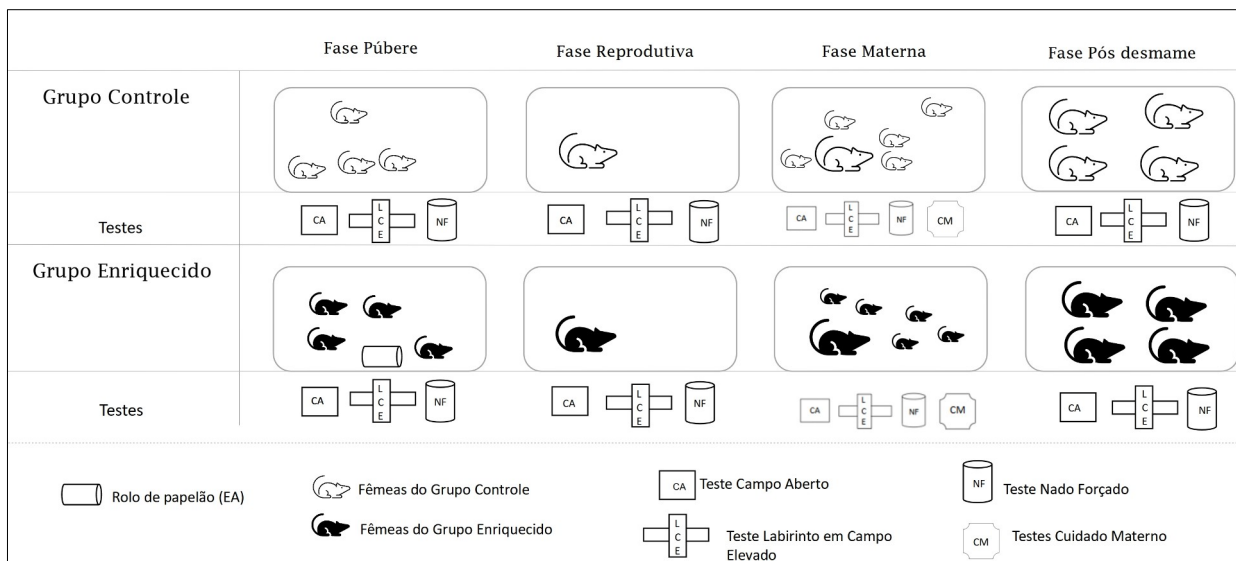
| | Fase Púbere | Fase Reprodutiva | Fase Materna | Fase Pós desmame |
|---|---|---|---|---|
| Grupo Controle | | | | |
| Testes | CA LCE NF | CA LCE NF | CA LCE NF CM | CA LCE NF |
| Grupo Enriquecido | | | | |
| Testes | CA LCE NF | CA LCE NF | CA LCE NF CM | CA LCE NF |

Rolo de papelão (EA)

Fêmeas do Grupo Controle

Fêmeas do Grupo Enriquecido

CA Teste Campo Aberto

LCE Teste Labirinto em Campo Elevado

NF Teste Nado Forçado

CM Testes Cuidado Materno